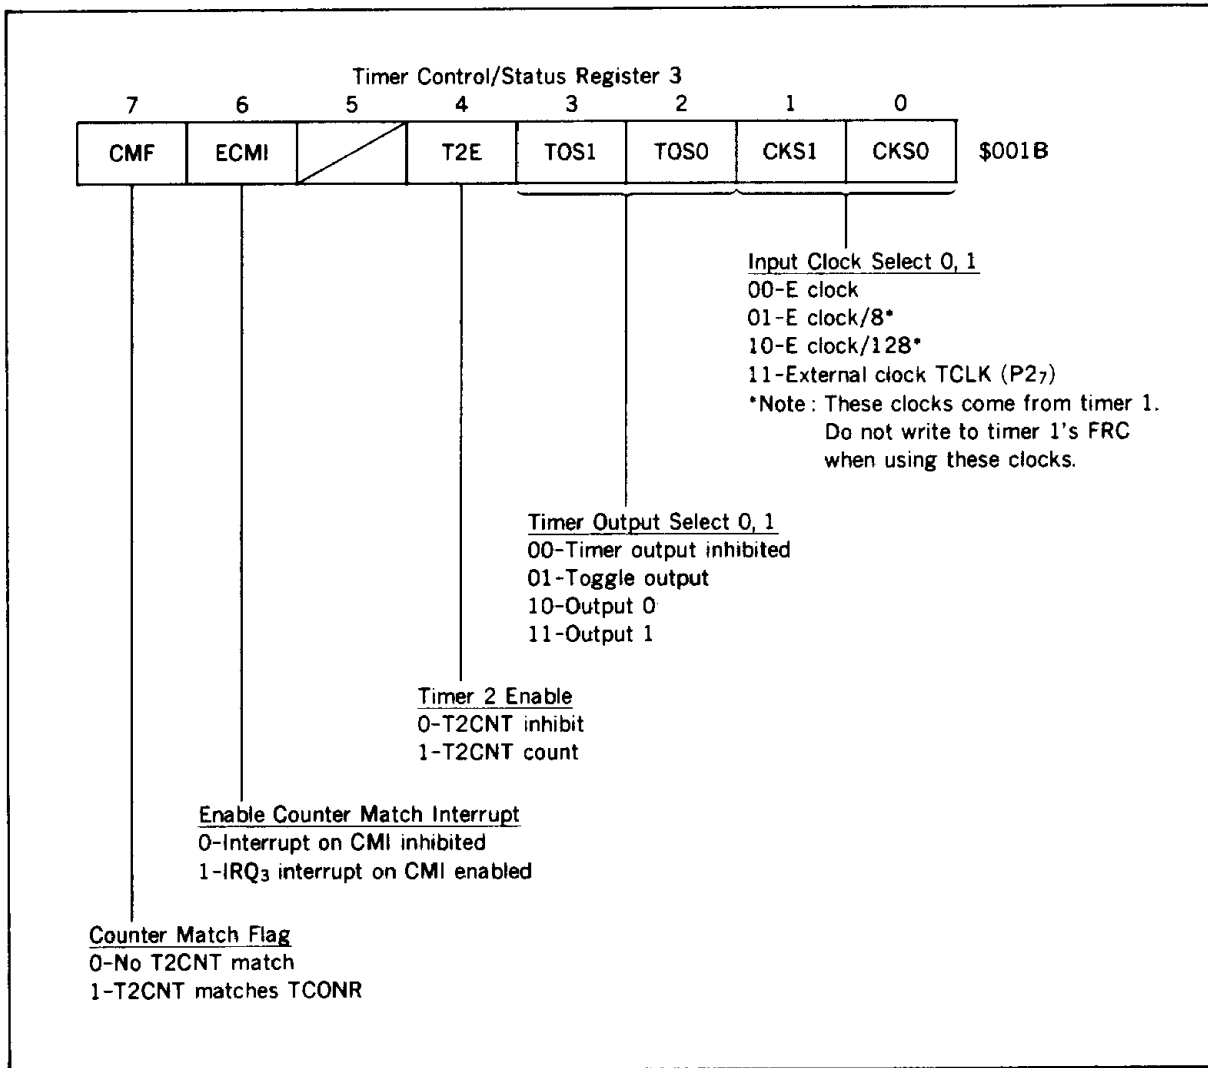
Timer Control/Status Register 3

| 7 | 6 | 5 | 4 | 3 | 2 | 1 | 0 | |
|---|---|---|---|---|---|---|---|---|
| CMF | ECMI | | T2E | TOS1 | TOS0 | CKS1 | CKS0 | \$001B |

Input Clock Select 0, 1
00-E clock
01-E clock/8*
10-E clock/128*
11-External clock TCLK ($P2_7$)
*Note: These clocks come from timer 1. Do not write to timer 1's FRC when using these clocks.

Timer Output Select 0, 1
00-Timer output inhibited
01-Toggle output
10-Output 0
11-Output 1

Timer 2 Enable
0-T2CNT inhibit
1-T2CNT count

Enable Counter Match Interrupt
0-Interrupt on CMI inhibited
1-$IRQ_3$ interrupt on CMI enabled

Counter Match Flag
0-No T2CNT match
1-T2CNT matches TCONR